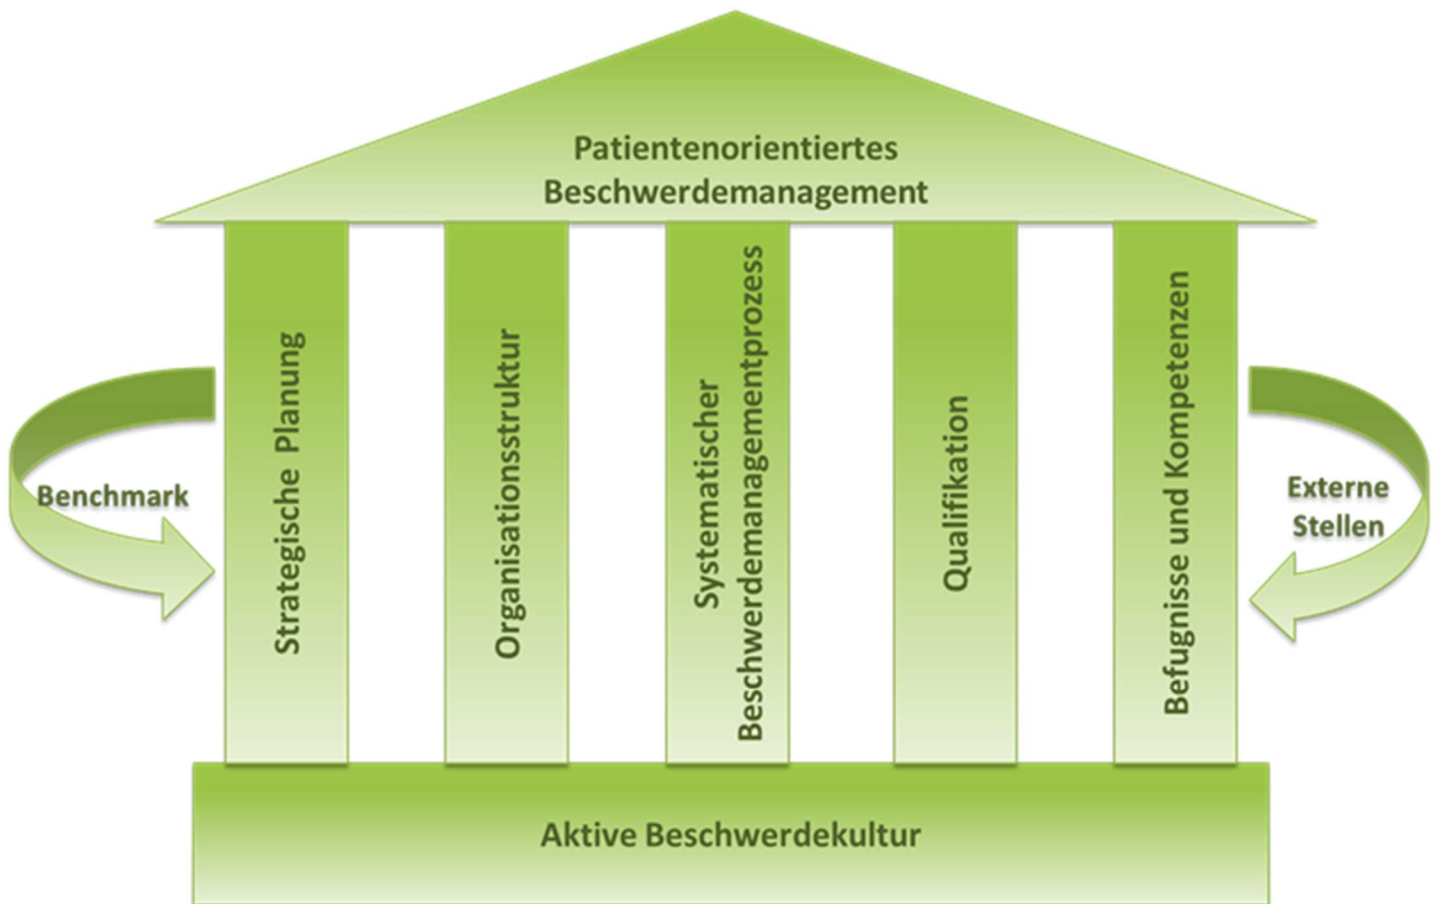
Patientenorientiertes Beschwerdemanagement

Benchmark

Strategische Planung

Organisationsstruktur

Systematischer Beschwerdemanagementprozess

Qualifikation

Befugnisse und Kompetenzen

Externe Stellen

Aktive Beschwerdekultur